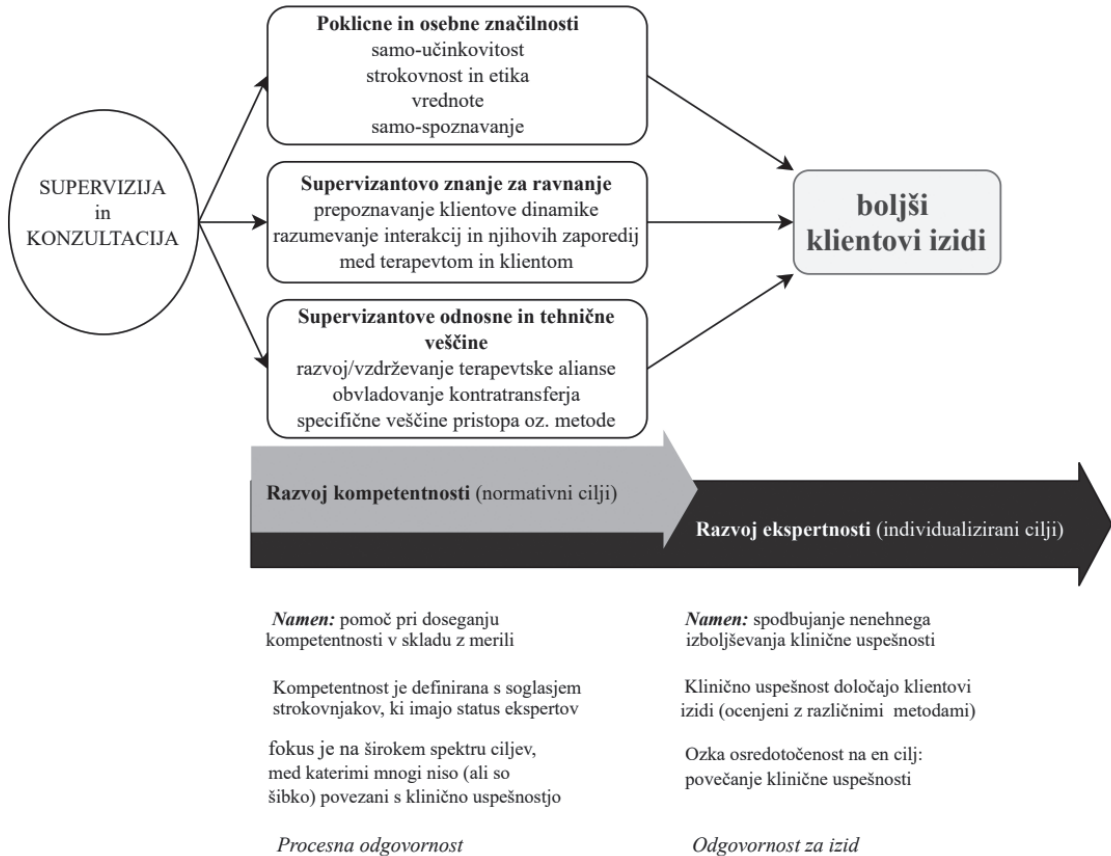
SUPERVIZIJA in KONZULTACIJA

**Poklicne in osebne značilnosti**
samo-učinkovitost
strokovnost in etika
vrednote
samo-spoznavanje

**Supervizantovo znanje za ravnanje**
prepoznavanje klientove dinamike
razumevanje interakcij in njihovih zaporedij med terapevtom in klientom

**Supervizantove odnosne in tehnične veščine**
razvoj/vzdrževanje terapevtske alianse
obvladovanje kontratransferja
specifične veščine pristopa oz. metode

**boljši klientovi izidi**

**Razvoj kompetentnosti** (normativni cilji)

**Razvoj ekspertnosti** (individualizirani cilji)

***Namen:*** pomoč pri doseganju kompetentnosti v skladu z merili

Kompetentnost je definirana s soglasjem strokovnjakov, ki imajo status ekspertov

fokus je na širokem spektru ciljev, med katerimi mnogi niso (ali so šibko) povezani s klinično uspešnostjo

*Procesna odgovornost*

***Namen:*** spodbujanje nenehnega izboljševanja klinične uspešnosti

Klinično uspešnost določajo klientovi izidi (ocenjeni z različnimi metodami)

Ozka osredotočenost na en cilj: povečanje klinične uspešnosti

*Odgovornost za izid*